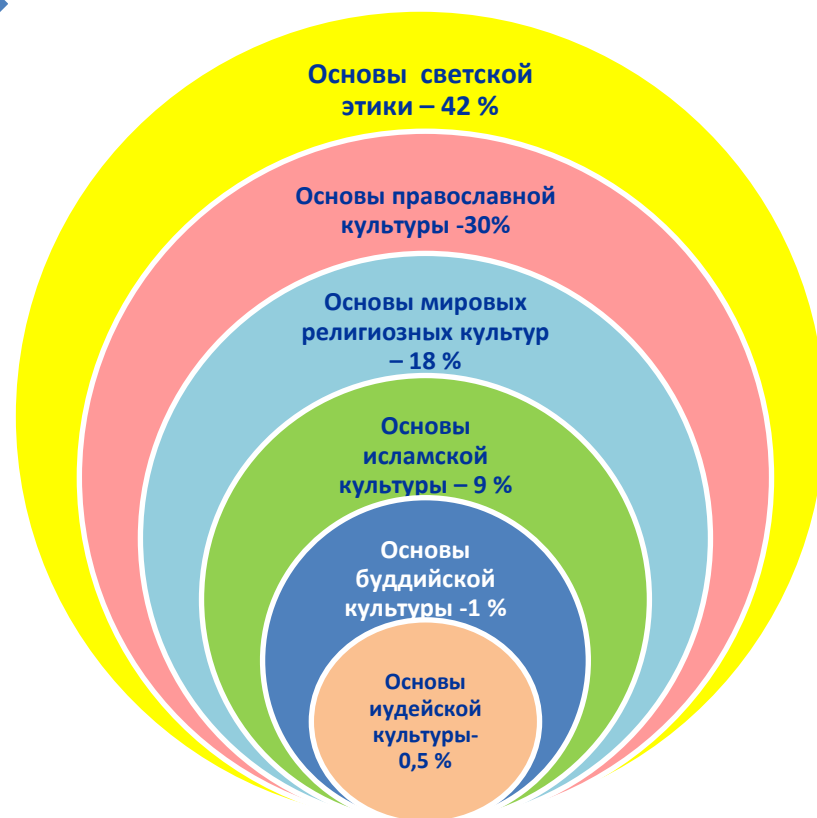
Основы светской этики – 42 %

Основы православной культуры -30%

Основы мировых религиозных культур – 18 %

Основы исламской культуры – 9 %

Основы буддийской культуры -1 %

Основы иудейской культуры- 0,5 %